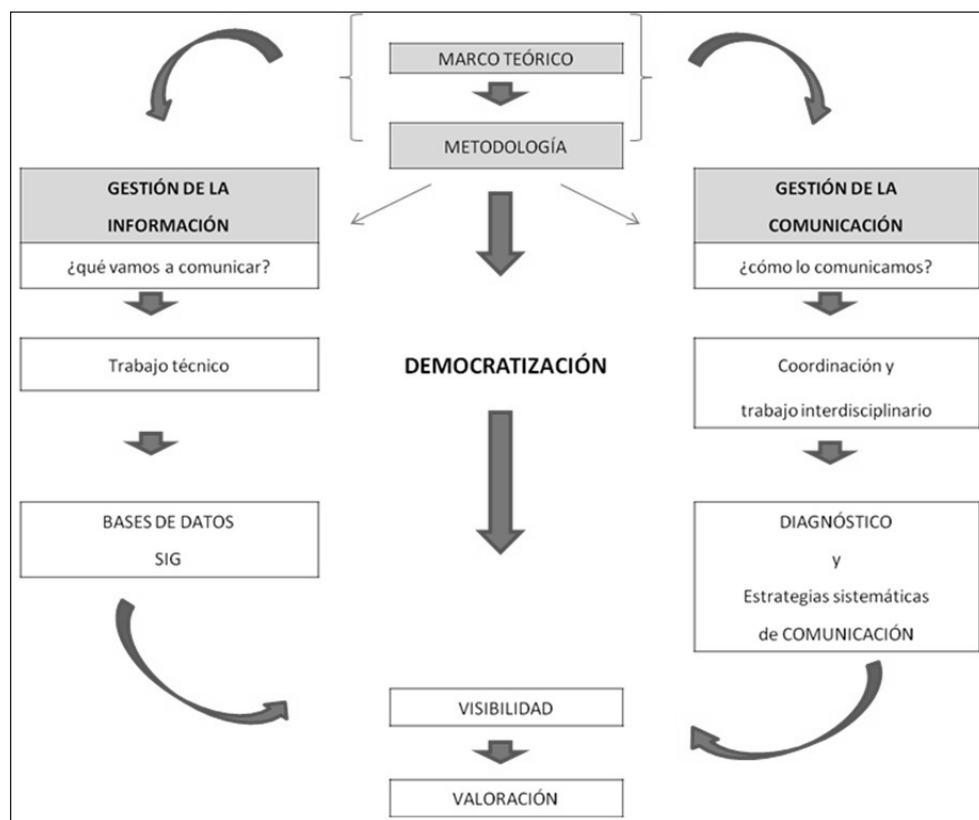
MARCO TEÓRICO

METODOLOGÍA

GESTIÓN DE LA INFORMACIÓN

¿qué vamos a comunicar?

Trabajo técnico

BASES DE DATOS
SIG

DEMOCRATIZACIÓN

GESTIÓN DE LA COMUNICACIÓN

¿cómo lo comunicamos?

Coordinación y trabajo interdisciplinario

DIAGNÓSTICO
y
Estrategias sistemáticas de COMUNICACIÓN

VISIBILIDAD

VALORACIÓN